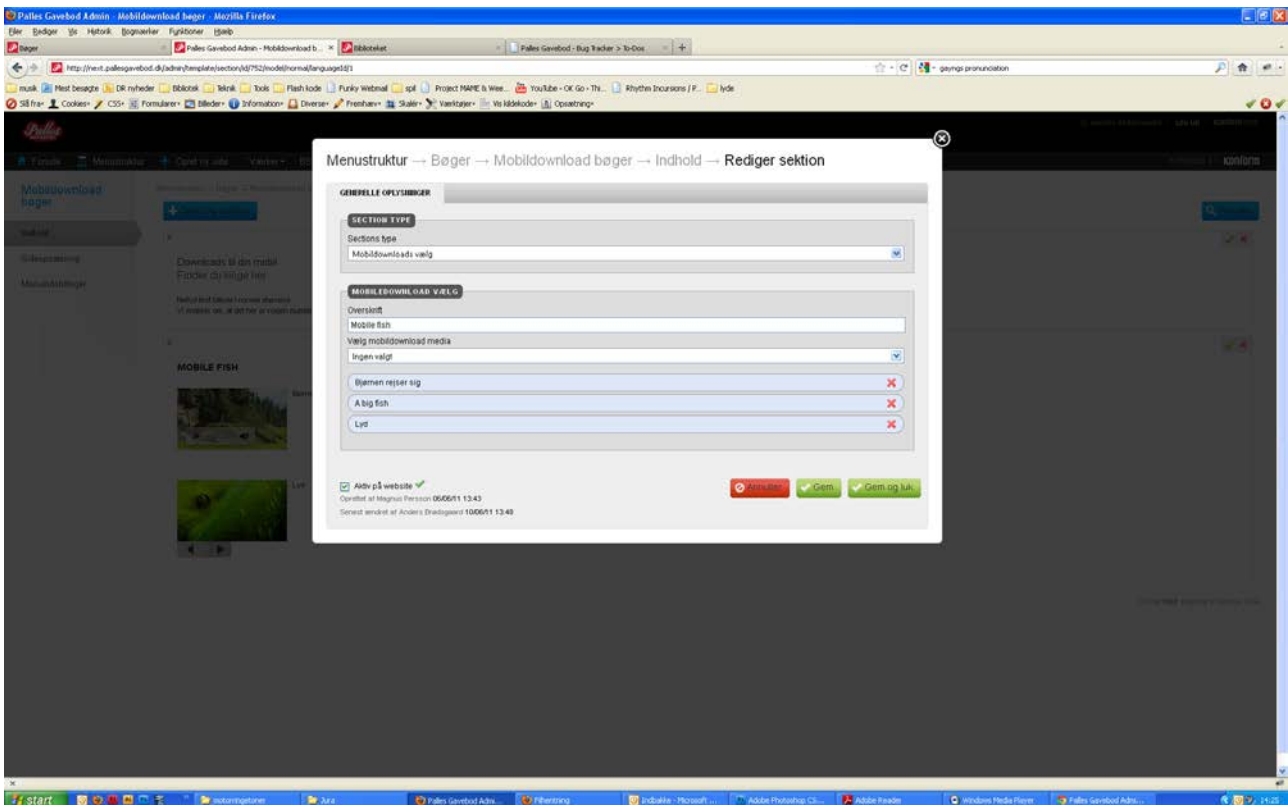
Palles Gavebod Admin - Mobildownload bøger - Mozilla Firefox

Filer Rediger Vis Historik Bogmærker Funktioner Hjælp

Bøger | Palles Gavebod Admin - Mobildownload b... | Biblioteket | Palles Gavebod - Bug Tracker > To-Dos

http://next.pallesgavebod.dk/admin/template/section/id/752/model/normal/languageId/1

gaynigs pronunciation

musik | Mest besøgte | DR nyheder | Bibliotek | Teknik | Tools | Flash kode | Funky Webmail | spil | Project MAME & Wee... | YouTube - OK Go - Thi... | Rhythm Incursions | F... | lyde

Slå fra | Cookies | CSS | Formularer | Billeder | Information | Diverse | Fremhæv | Skalér | Værktøjer | Vis kildekode | Opsætning

Menustruktur → Bøger → Mobildownload bøger → Indhold → Rediger sektion

GENERELLE OPLYSNINGER

SECTION TYPE

Sections type

Mobildownloads vælg

MOBILEDOWNLOAD VÆLG

Overskrift

Mobile fish

Vælg mobildownload media

Ingen valgt

Bjørnen rejser sig

A big fish

Lyd

Aktiv på website

Oprettet af Magnus Persson 06/06/11 13:43

Senest ændret af Anders Dradsgaard 10/06/11 13:48

Annuller | Gem | Gem og luk

Mobildownload bøger

MOBILE FISH

Downloads til din mobil

start | Palles Gavebod Admi... | Adobe Photoshop CS... | Adobe Reader | Windows Media Player | Palles Gavebod Admi...